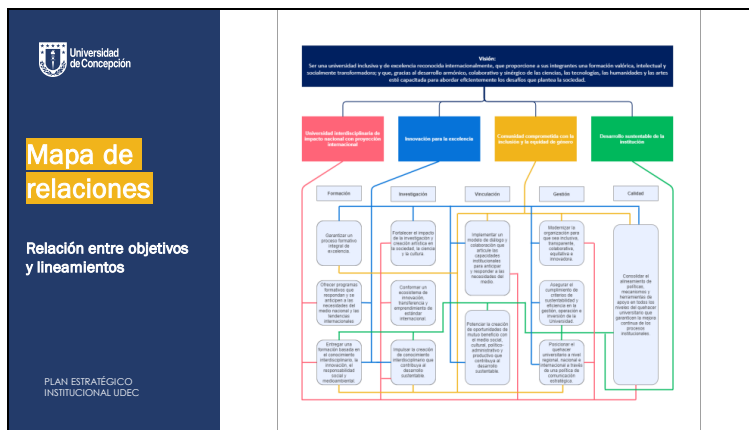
Universidad de Concepción

Mapa de relaciones

Relación entre objetivos y lineamientos

PLAN ESTRATÉGICO INSTITUCIONAL UDEC

Visión:
Ser una universidad inclusiva y de excelencia reconocida internacionalmente, que proporcione a sus integrantes una formación valórica, intelectual y socialmente transformadora; y que, gracias al desarrollo armónico, colaborativo y sinérgico de las ciencias, las tecnologías, las humanidades y las artes esté capacitada para abordar eficientemente los desafíos que plantea la sociedad.

Universidad interdisciplinaria de impacto nacional con proyección internacional

Innovación para la excelencia

Comunidad comprometida con la inclusión y la equidad de género

Desarrollo sustentable de la institución

Formación

Investigación

Vinculación

Gestión

Calidad

Garantizar un proceso formativo integral de excelencia.

Ofrecer programas formativos que respondan y se anticipen a las necesidades del medio nacional y las tendencias internacionales.

Entregar una formación basada en el conocimiento interdisciplinario, la innovación, el emprendimiento, la responsabilidad social y medioambiental.

Fortalecer el impacto de la investigación y creación artística en la sociedad, la ciencia y la cultura.

Conformar un ecosistema de innovación, transferencia y emprendimiento de estándar internacional.

Impulsar la creación de conocimiento interdisciplinario que contribuya al desarrollo sustentable.

Implementar un modelo de diálogo y colaboración que articule las capacidades institucionales para anticipar y responder a las necesidades del medio.

Potenciar la creación de oportunidades de mutuo beneficio con el medio social, cultural, político administrativo y productivo que contribuya al desarrollo sustentable.

Modernizar la organización para que sea inclusiva, transparente, colaborativa, equitativa e innovadora.

Asegurar el cumplimiento de criterios de sustentabilidad y eficiencia en la gestión, operación e inversión de la Universidad.

Posicionar el quehacer universitario a nivel regional, nacional e internacional a través de una política de comunicación estratégica.

Consolidar el alineamiento de políticas, mecanismos y herramientas de apoyo en todos los niveles del quehacer universitario que garanticen la mejora continua de los procesos institucionales.